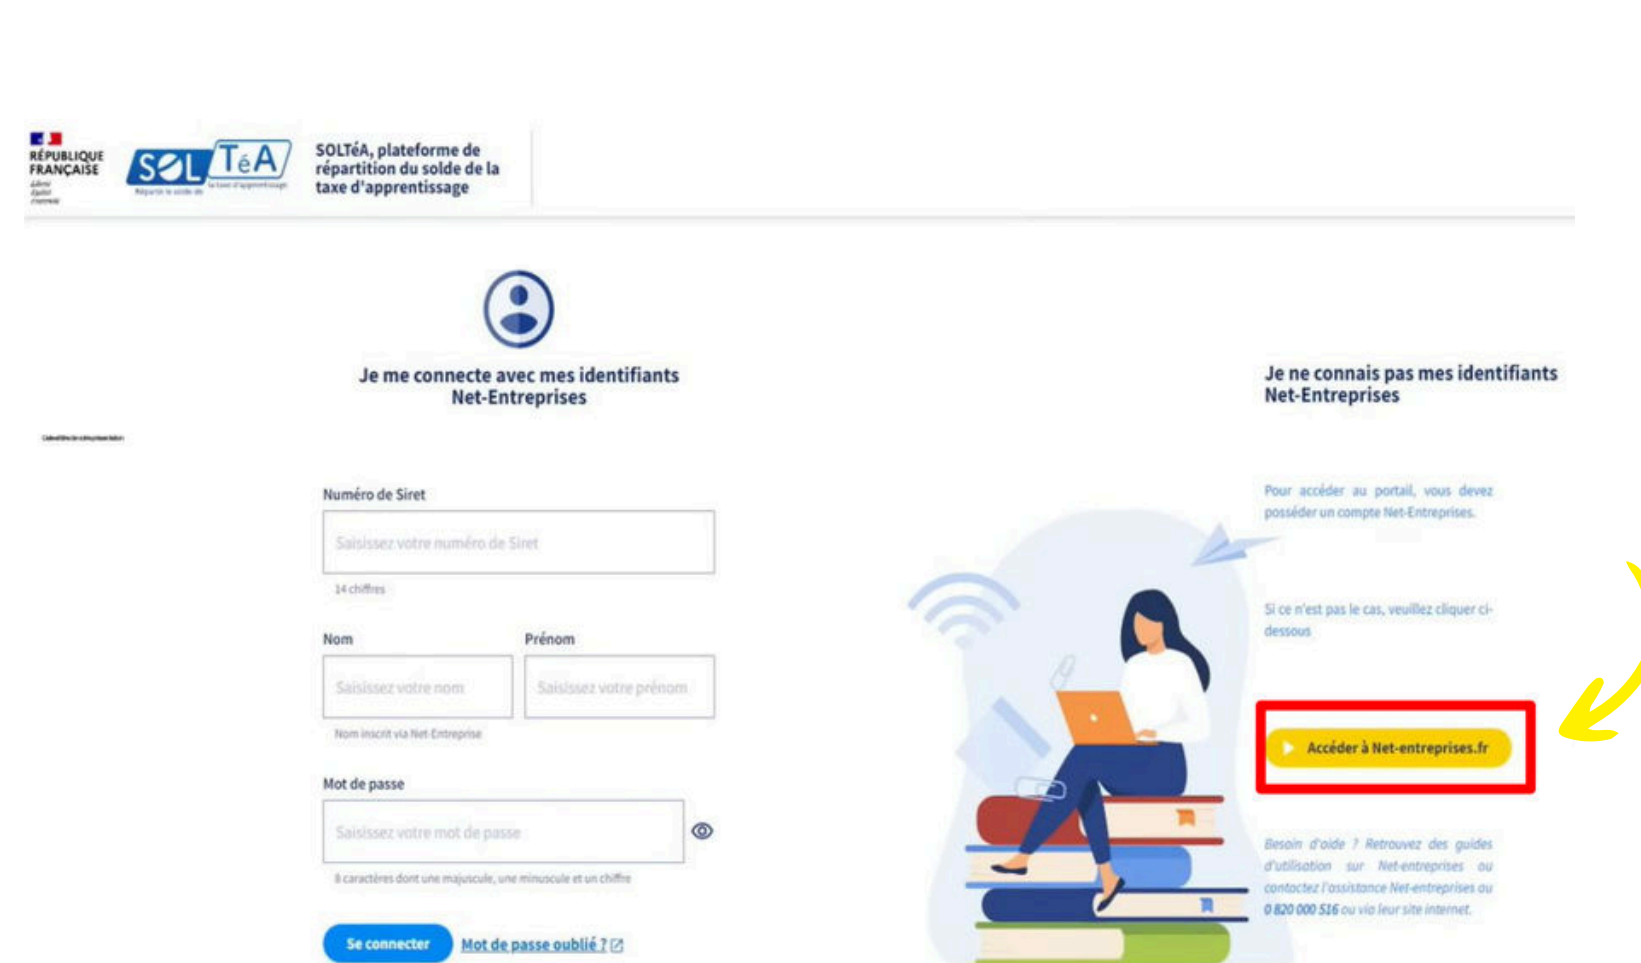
RÉPUBLIQUE FRANÇAISE
Liberté
Égalité
Fraternité

SOLTéA
Répartir le solde de la taxe d'apprentissage

SOLTéA, plateforme de répartition du solde de la taxe d'apprentissage

Je me connecte avec mes identifiants Net-Entreprises

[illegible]

Numéro de Siret
Saisissez votre numéro de Siret
14 chiffres

Nom
Saisissez votre nom
Nom inscrit via Net-Entreprise

Prénom
Saisissez votre prénom

Mot de passe
Saisissez votre mot de passe
8 caractères dont une majuscule, une minuscule et un chiffre

Se connecter
Mot de passe oublié ?

Je ne connais pas mes identifiants Net-Entreprises

Pour accéder au portail, vous devez posséder un compte Net-Entreprises.

Si ce n'est pas le cas, veuillez cliquer ci-dessous

Accéder à Net-entreprises.fr

Besoin d'aide ? Retrouvez des guides d'utilisation sur Net-entreprises ou contactez l'assistance Net-entreprises au 0 820 000 516 ou via leur site internet.